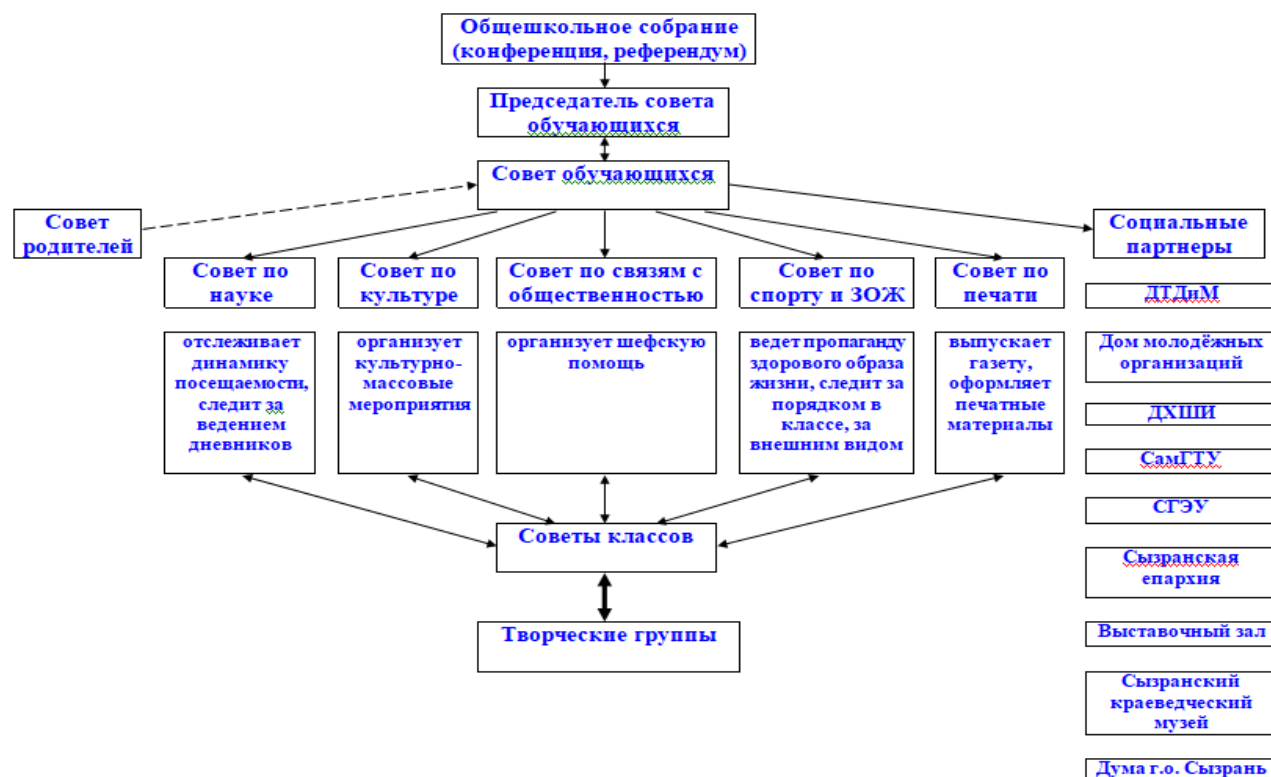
Общешкольное собрание (конференция, референдум)

Председатель совета обучающихся

Совет обучающихся

Совет родителей

Социальные партнеры

Совет по науке

Совет по культуре

Совет по связям с общественностью

Совет по спорту и ЗОЖ

Совет по печати

отслеживает динамику посещаемости, следит за ведением дневников

организует культурно-массовые мероприятия

организует шефскую помощь

ведет пропаганду здорового образа жизни, следит за порядком в классе, за внешним видом

выпускает газету, оформляет печатные материалы

Советы классов

Творческие группы

ДТДиМ

Дом молодёжных организаций

ДХШИ

СамГТУ

СГЭУ

Сызранская епархия

Выставочный зал

Сызранский краеведческий музей

Дума г.о. Сызрань